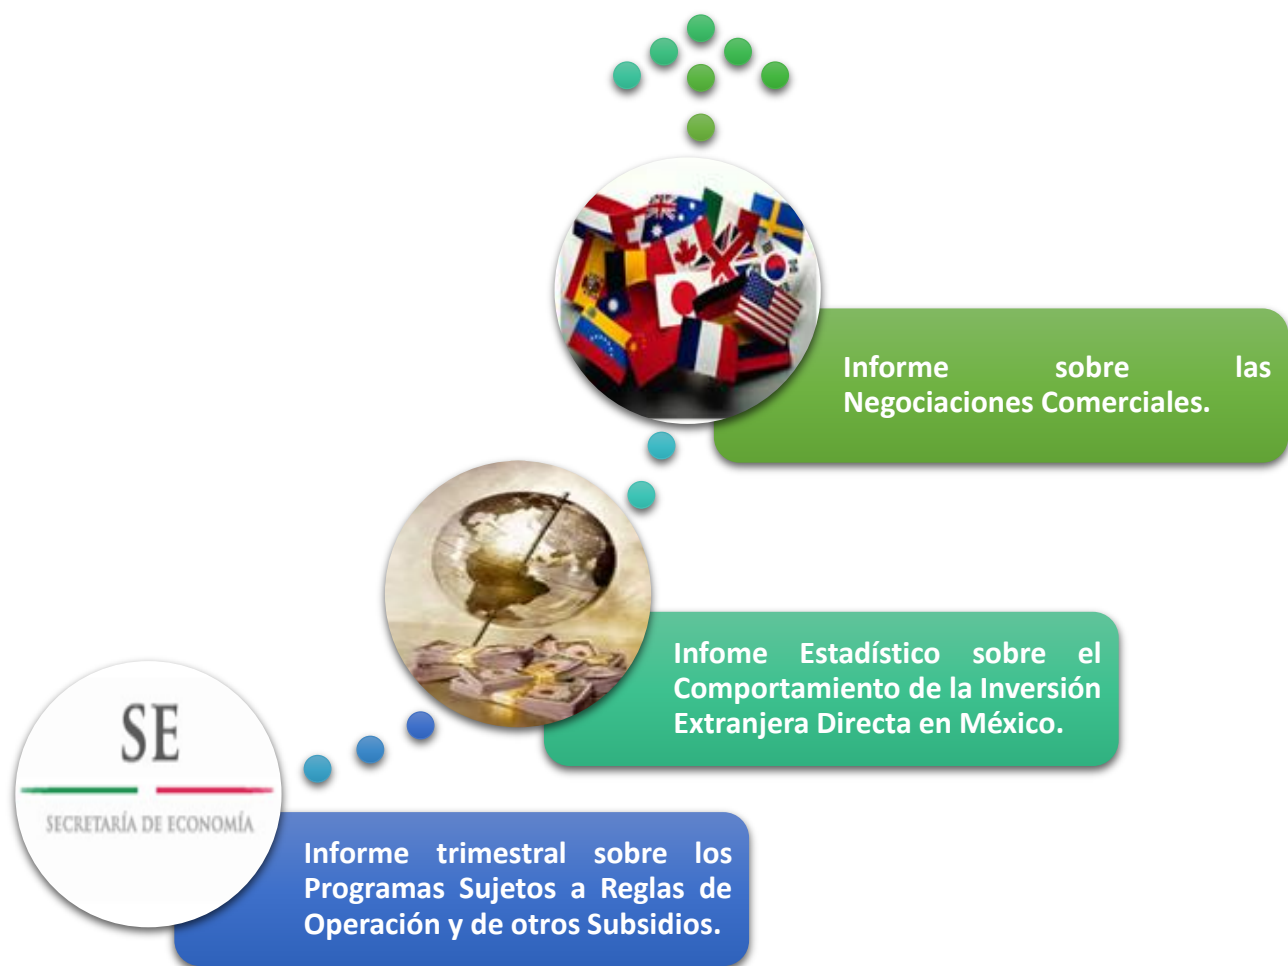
Informe sobre las Negociaciones Comerciales.

Infome Estadístico sobre el Comportamiento de la Inversión Extranjera Directa en México.

SE
SECRETARÍA DE ECONOMÍA

Informe trimestral sobre los Programas Sujetos a Reglas de Operación y de otros Subsidios.